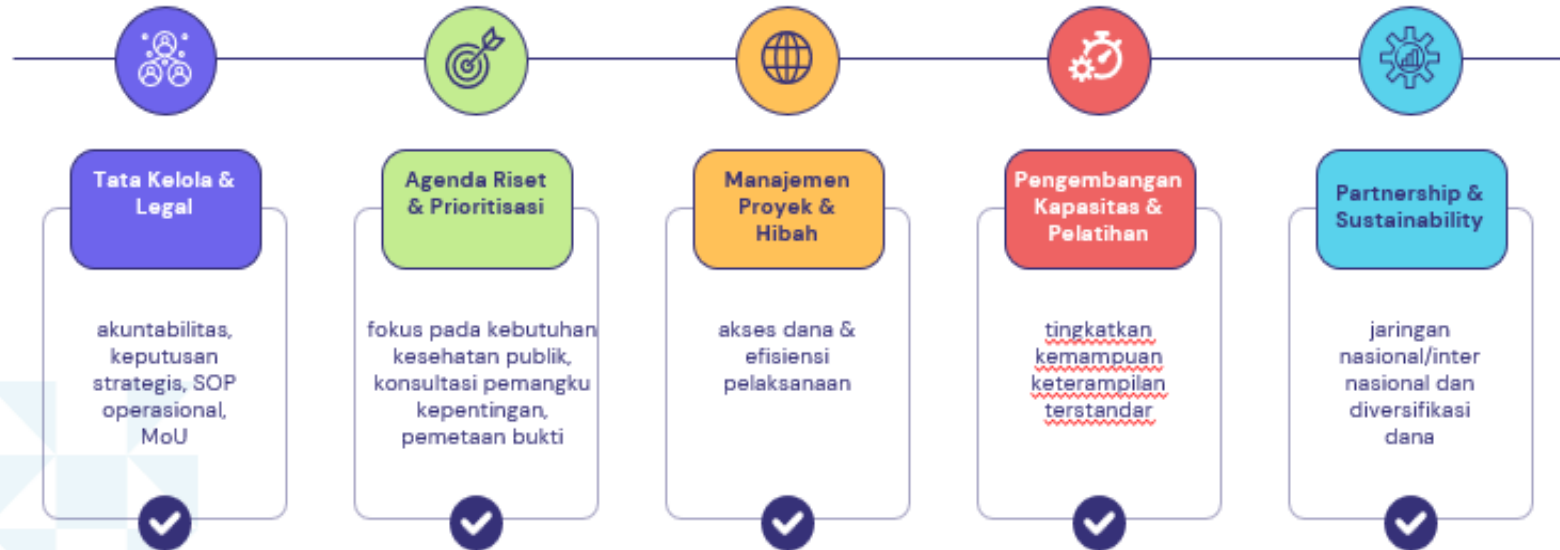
Tata Kelola & Legal

akuntabilitas, keputusan strategis, SOP operasional, MoU

Agenda Riset & Prioritisasi

fokus pada kebutuhan kesehatan publik, konsultasi pemangku kepentingan, pemetaan bukti

Manajemen Proyek & Hibah

akses dana & efisiensi pelaksanaan

Pengembangan Kapasitas & Pelatihan

tingkatkan kemampuan keterampilan terstandar

Partnership & Sustainability

jaringan nasional/inter nasional dan diversifikasi dana